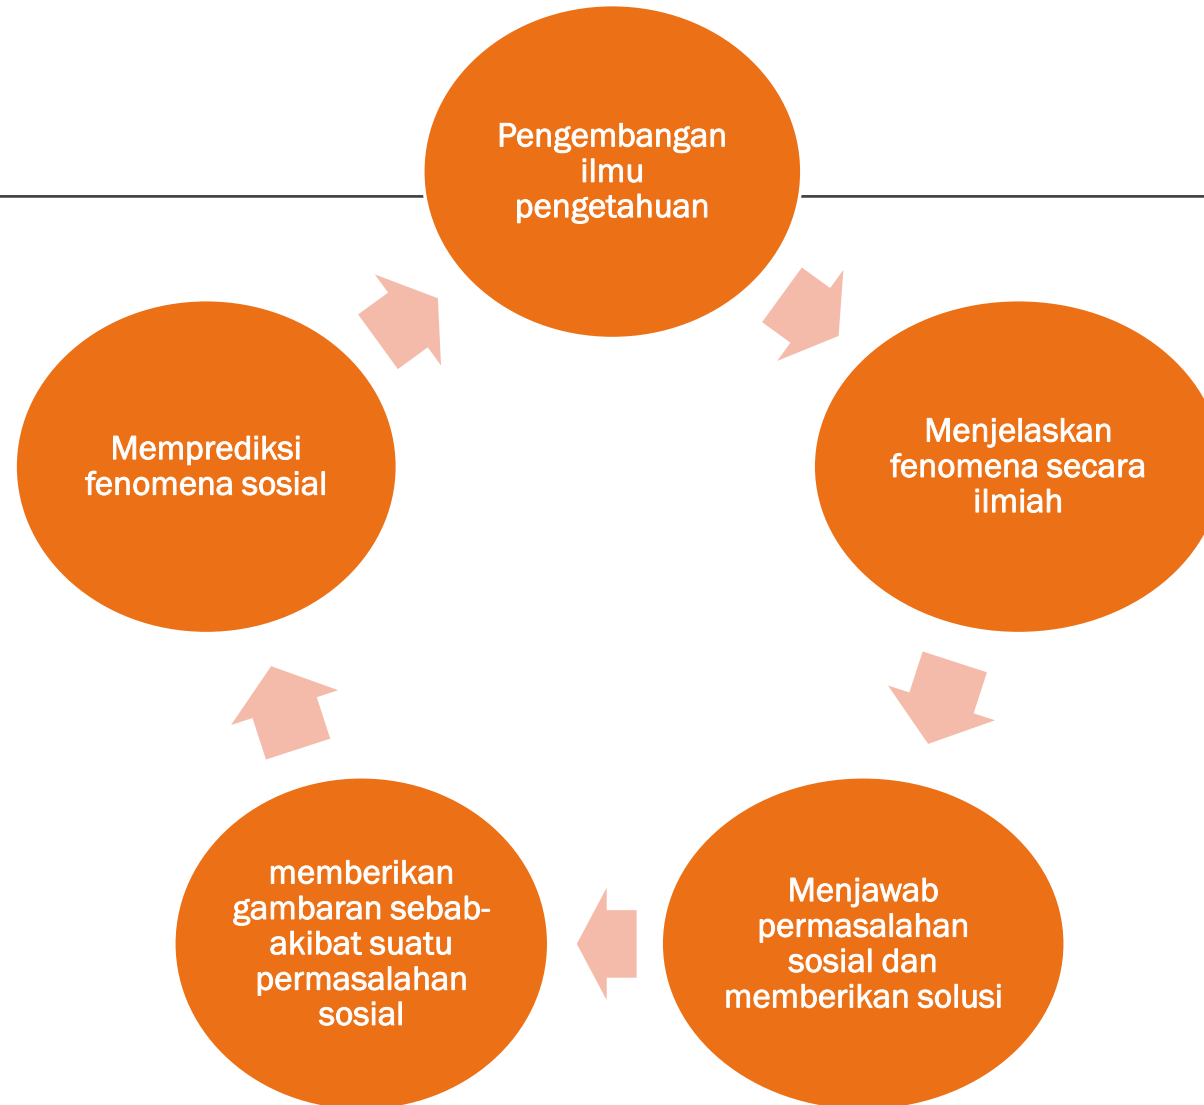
Pengembangan ilmu pengetahuan

Menjelaskan fenomena secara ilmiah

Menjawab permasalahan sosial dan memberikan solusi

memberikan gambaran sebab-akibat suatu permasalahan sosial

Memprediksi fenomena sosial